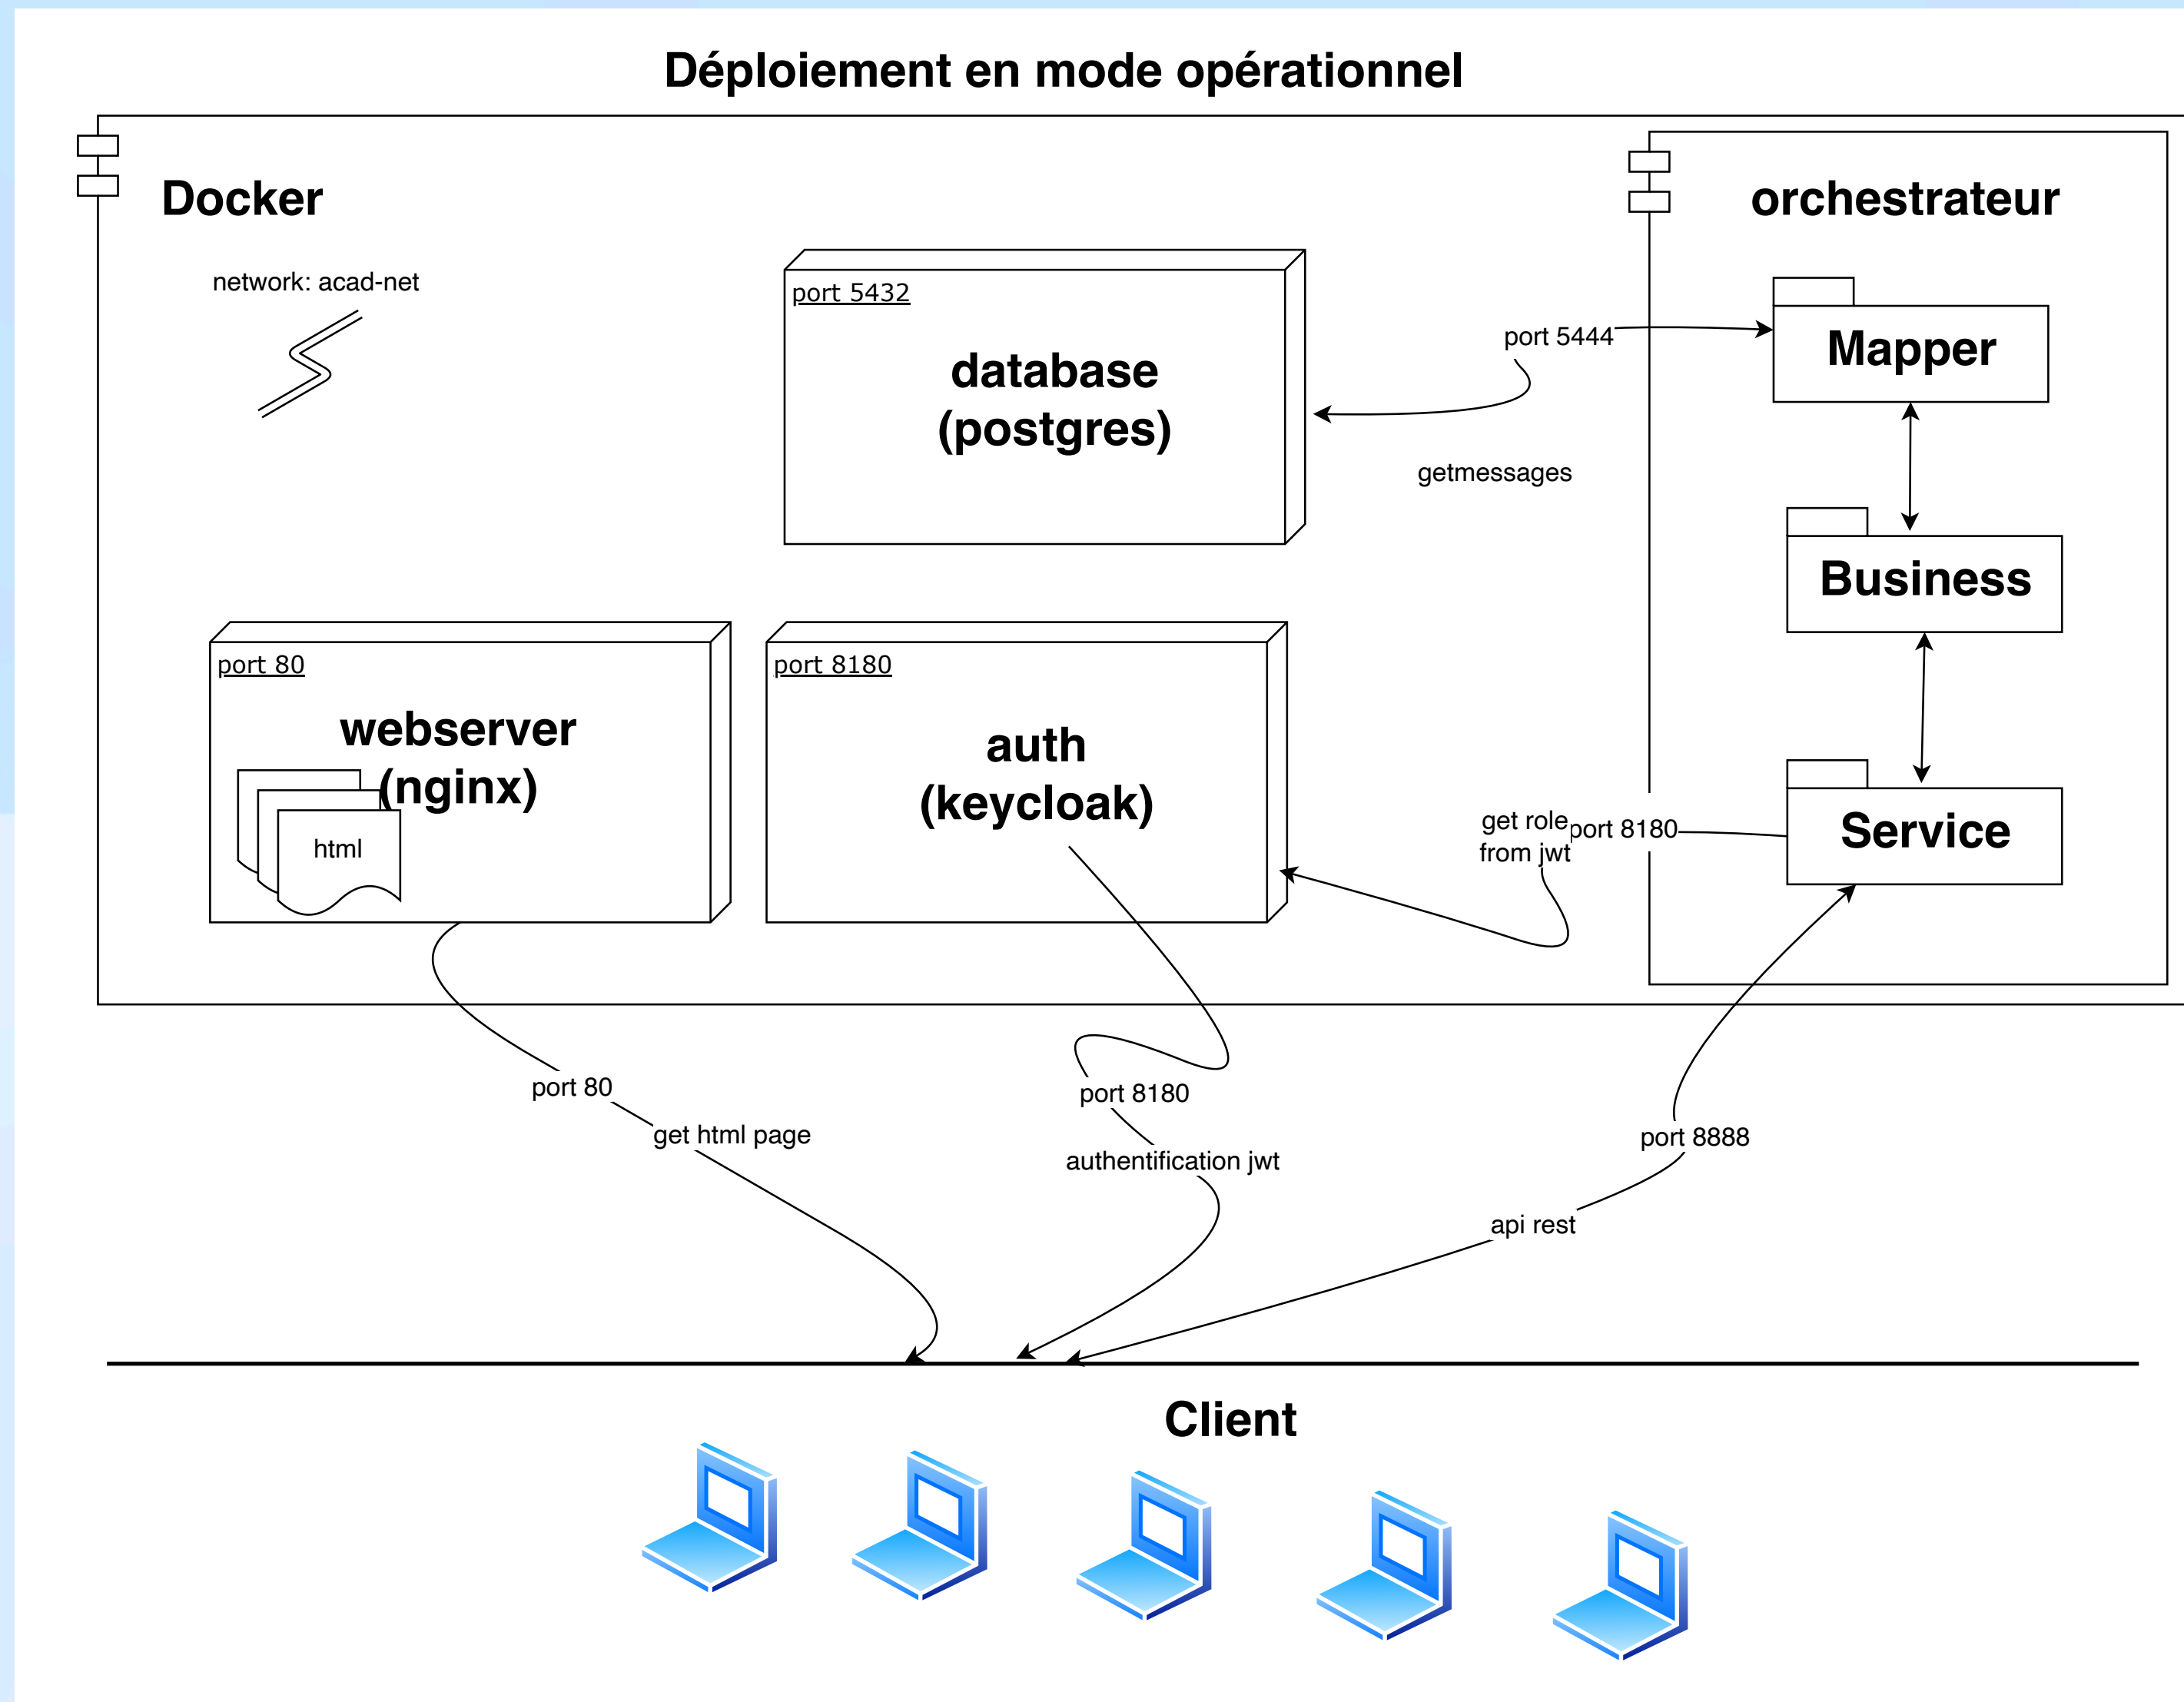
Déploiement en mode opérationnel

Docker

network: acad-net

port 5432

database (postgres)

port 5444

getmessages

orchestrateur

Mapper

Business

Service

port 80

webserver (nginx)

html

port 8180

auth (keycloak)

get role from jwt

port 8180

port 80

get html page

port 8180

authentification jwt

port 8888

api rest

Client